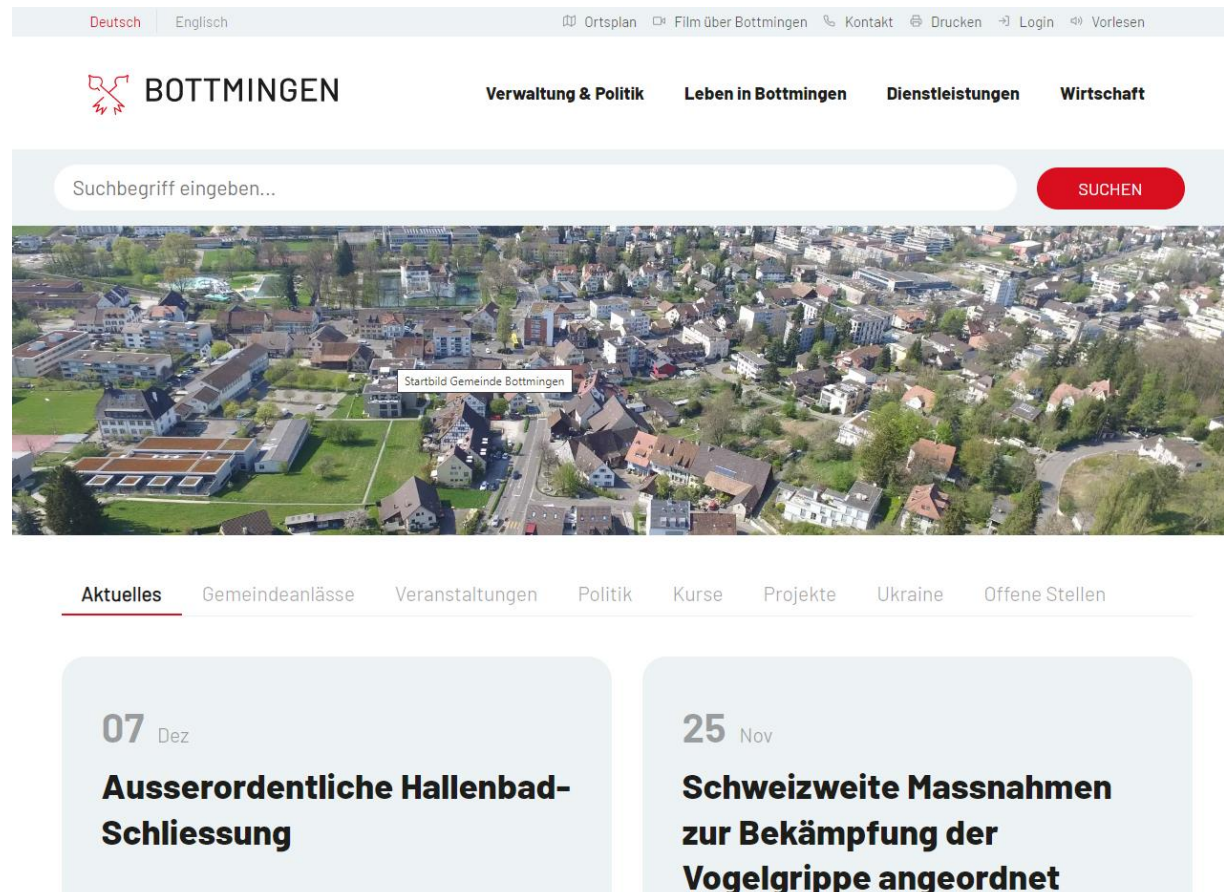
Deutsch Englisch

Ortsplan Film über Bottmingen Kontakt Drucken Login Vorlesen

BOTTMINGEN

Verwaltung & Politik Leben in Bottmingen Dienstleistungen Wirtschaft

Suchbegriff eingeben...

SUCHEN

Startbild Gemeinde Bottmingen

Aktuelles Gemeindeanlässe Veranstaltungen Politik Kurse Projekte Ukraine Offene Stellen

07 Dez

Ausserordentliche Hallenbad-Schliessung

25 Nov

Schweizweite Massnahmen zur Bekämpfung der Vogelgrippe angeordnet